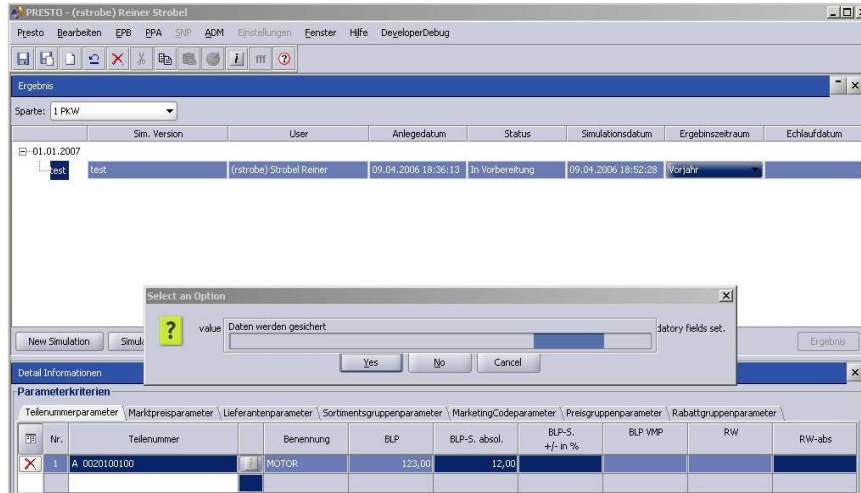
PRESTO - (rstrobe) Reiner Strobel

Presto Bearbeiten EPB PPA SNP ADM Einstellungen Fenster Hilfe DeveloperDebug

fff

Ergebnis

Sparte: 1 PKW

| | Sim. Version | User | Anlegedatum | Status | Simulationsdatum | Ergebniszeitraum | Echlaufdatum |
|---|---|---|---|---|---|---|---|
| 01.01.2007 | | | | | | | |
| test | test | (rstrobe) Strobel Reiner | 09.04.2006 18:36:13 | In Vorbereitung | 09.04.2006 18:52:28 | Vorjahr | |

Select an Option

value Daten werden gesichert

datory fields set.

Yes No Cancel

New Simulation Simul

Ergebnis

Detail Informationen

Parameterkriterien

Teilenummerparameter Marktpreisparameter Lieferantenparameter Sortimentsgruppenparameter MarketingCodeparameter Preisgruppenparameter Rabattgruppenparameter

| | Nr. | Teilenummer | | Benennung | BLP | BLP-S. absol. | BLP-S. +/- in % | BLP VMP | RW | RW-abs |
|---|---|---|---|---|---|---|---|---|---|---|
| X | 1 | A 0020100100 | | MOTOR | 123,00 | 12,00 | | | | |